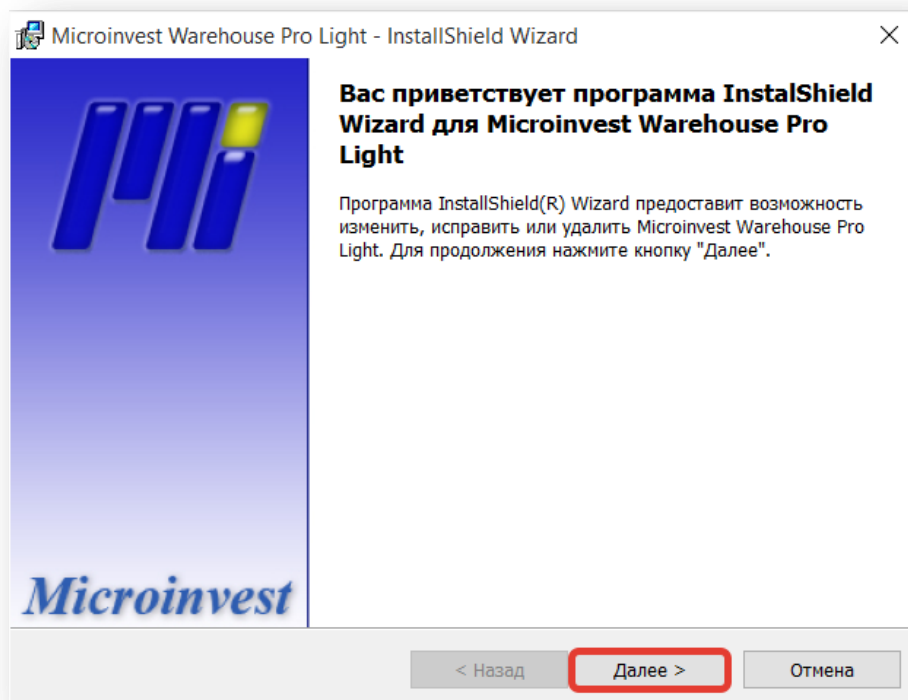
Microinvest Warehouse Pro Light - InstallShield Wizard

Вас приветствует программа InstalShield Wizard для Microinvest Warehouse Pro Light

Программа InstallShield(R) Wizard предоставит возможность изменить, исправить или удалить Microinvest Warehouse Pro Light. Для продолжения нажмите кнопку "Далее".

Microinvest

< Назад
Далее >
Отмена